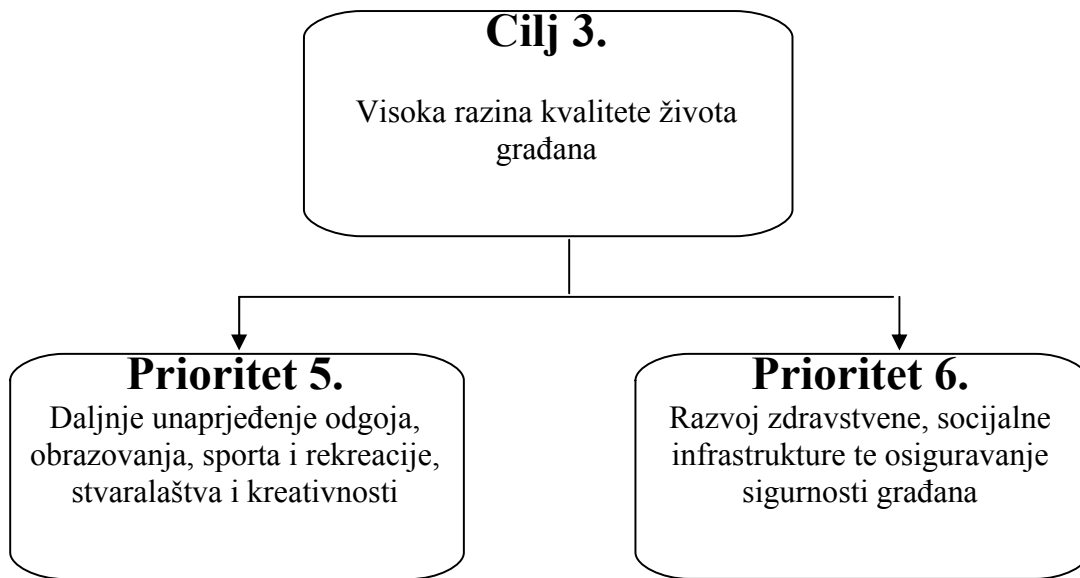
Cilj 3.

Visoka razina kvalitete života građana

Prioritet 5.

Daljnje unaprjeđenje odgoja, obrazovanja, sporta i rekreacije, stvaralaštva i kreativnosti

Prioritet 6.

Razvoj zdravstvene, socijalne infrastrukture te osiguravanje sigurnosti građana